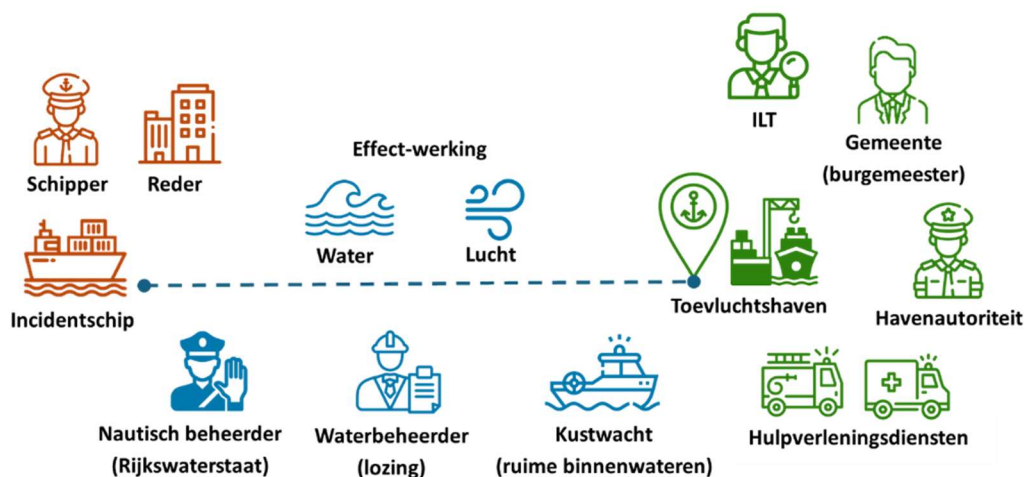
Schipper
Reder

Incidentschip

Effect-werking

Water
Lucht

ILT

Gemeente
(burgemeester)

Toevluchtshaven

Havenautoriteit

Nautisch beheerder
(Rijkswaterstaat)

Waterbeheerder
(lozing)

Kustwacht
(ruime binnenwateren)

Hulpverleningsdiensten